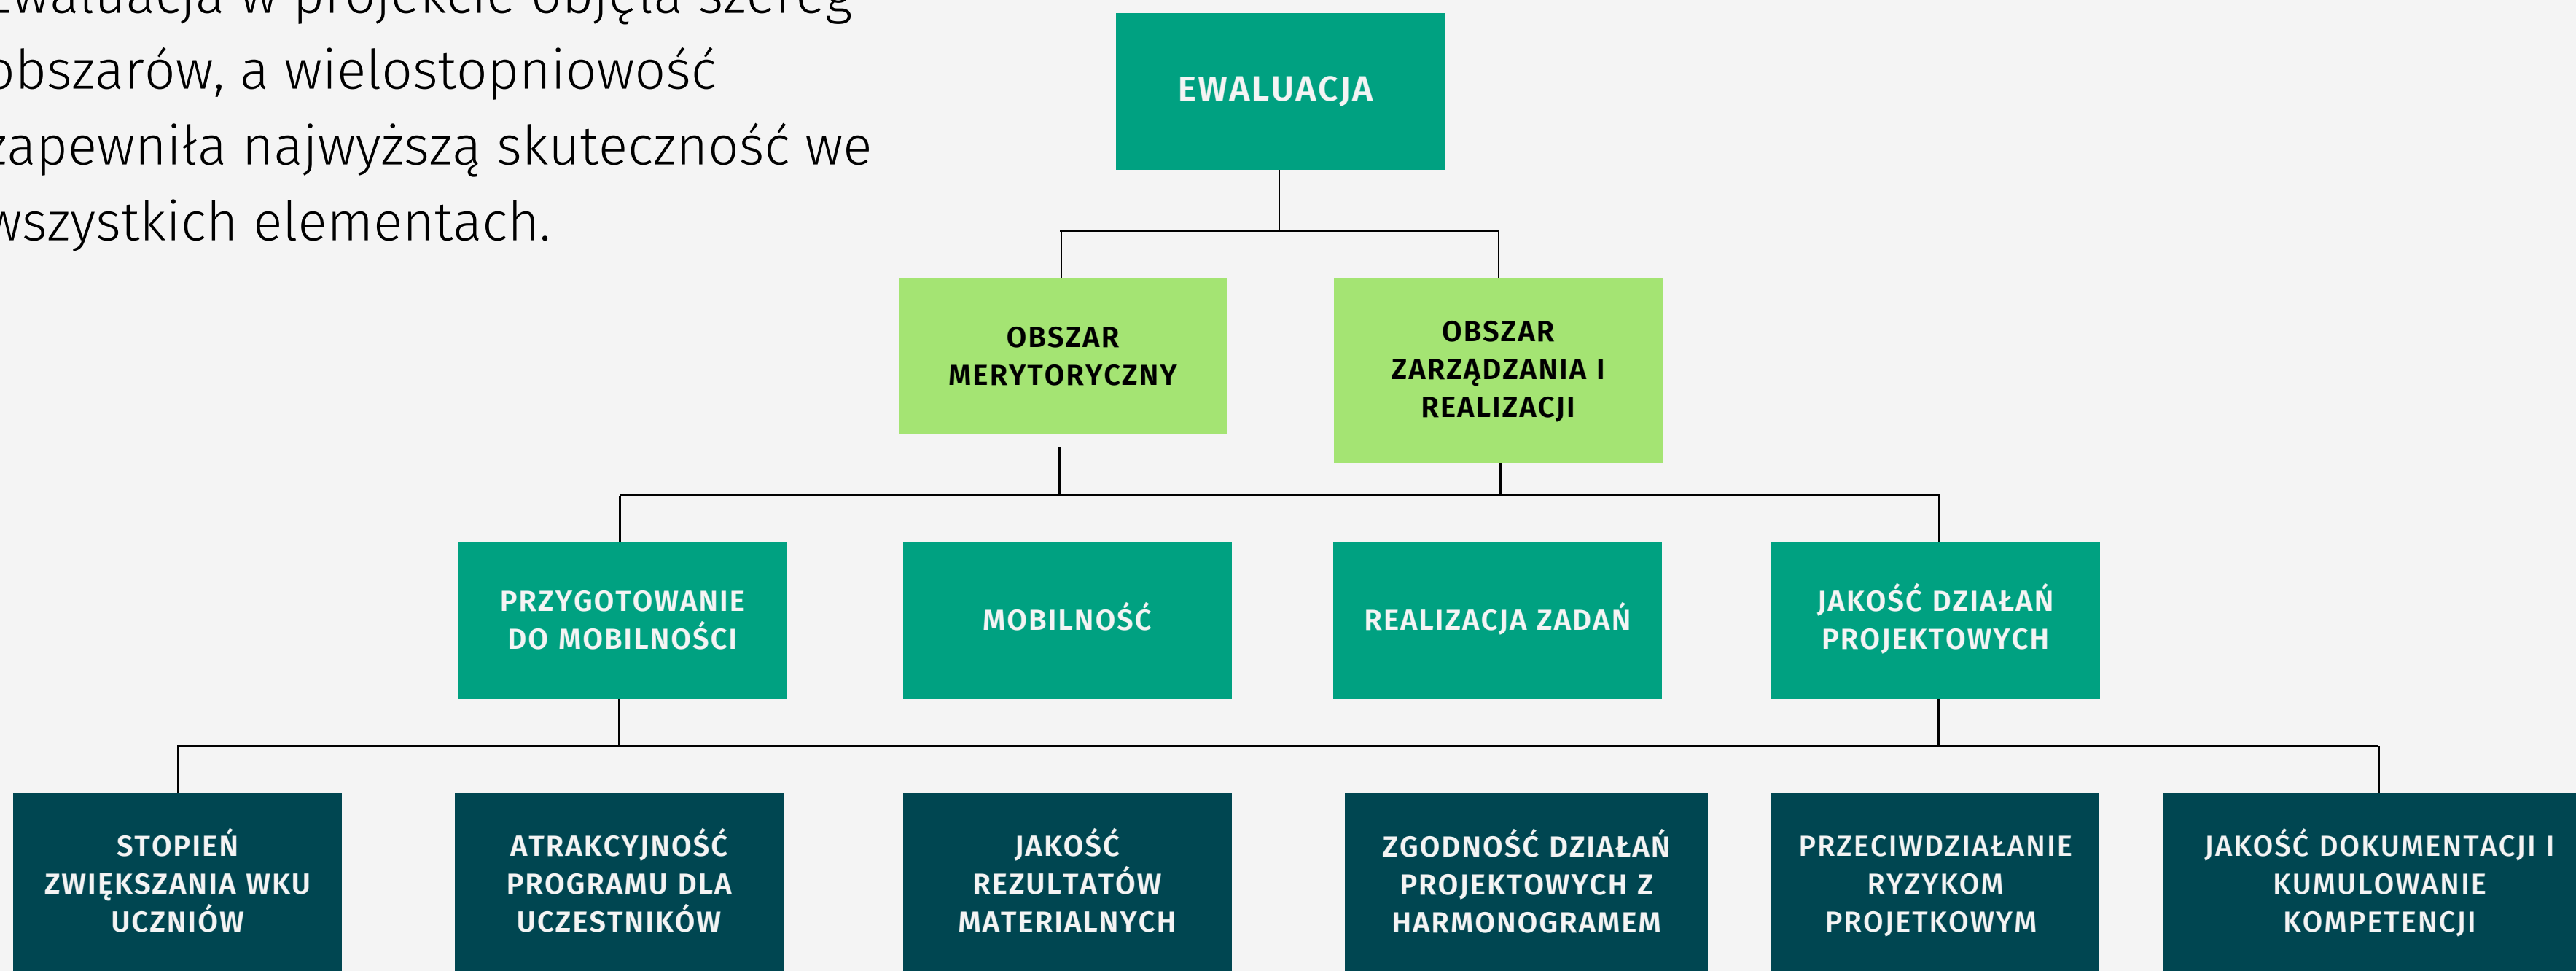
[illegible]waluacja w projekcie objęła szereg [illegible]bszarów, a wielostopniowość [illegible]apewniła najwyższą skuteczność we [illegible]szystkich elementach.

EWALUACJA

OBSZAR MERYTORYCZNY

OBSZAR ZARZĄDZANIA I REALIZACJI

PRZYGOTOWANIE DO MOBILNOŚCI

MOBILNOŚĆ

REALIZACJA ZADAŃ

JAKOŚĆ DZIAŁAŃ PROJEKTOWYCH

STOPIEŃ ZWIĘKSZANIA WKU UCZNIÓW

ATRAKCYJNOŚĆ PROGRAMU DLA UCZESTNIKÓW

JAKOŚĆ REZULTATÓW MATERIALNYCH

ZGODNOŚĆ DZIAŁAŃ PROJEKTOWYCH Z HARMONOGRAMEM

PRZECIWDZIAŁANIE RYZYKOM PROJETKOWYM

JAKOŚĆ DOKUMENTACJI I KUMULOWANIE KOMPETENCJI